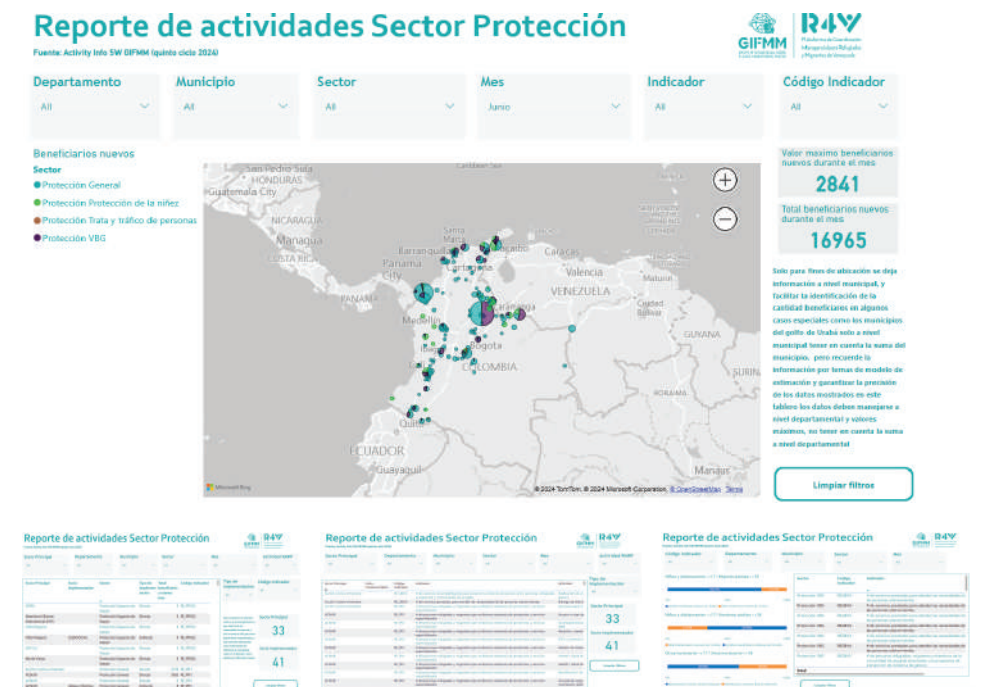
Reporte de actividades Sector Protección

Fuente: Activity Info 5W GIFMM (quinto ciclo 2024)

GIFMM

R4V Plataforma de Coordinación Interagencial para Refugiados y Migrantes de Venezuela

| Departamento | Municipio | Sector | Mes | Indicador | Código Indicador |
|---|---|---|---|---|---|
| All | All | All | Junio | All | All |

Beneficiarios nuevos

Sector

Protección General

Protección Protección de la niñez

Protección Trata y tráfico de personas

Protección VBG

San Pedro Sula
HONDURAS
Guatemala City
NICARAGUA
Managua
COSTA RICA
Panama City
PANAMA
Barranquilla
Santa Marta
Maracaibo
Caracas
Valencia
Maturin
VENEZUELA
Ciudad Bolívar
Bucaramanga
Medellín
Bogota
COLOMBIA
GUYANA
Quito
ECUADOR
Guayaquil
Manaus

Microsoft Bing

© 2024 TomTom, © 2024 Microsoft Corporation, © OpenStreetMap Terms

Valor maximo beneficiarios nuevos durante el mes
2841

Total beneficiarios nuevos durante el mes
16965

Solo para fines de ubicación se deja información a nivel municipal, y facilitar la identificación de la cantidad beneficiarios en algunos casos especiales como los municipios del golfo de Urabá solo a nivel municipal tener en cuenta la suma del municipio, pero recuerde la información por temas de modelo de estimación y garantizar la precisión de los datos mostrados en este tablero los datos deben manejarse a nivel departamental y valores máximos, no tener en cuenta la suma a nivel departamental

Limpiar filtros

Reporte de actividades Sector Protección

33

41

Reporte de actividades Sector Protección

33

41

Reporte de actividades Sector Protección

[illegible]